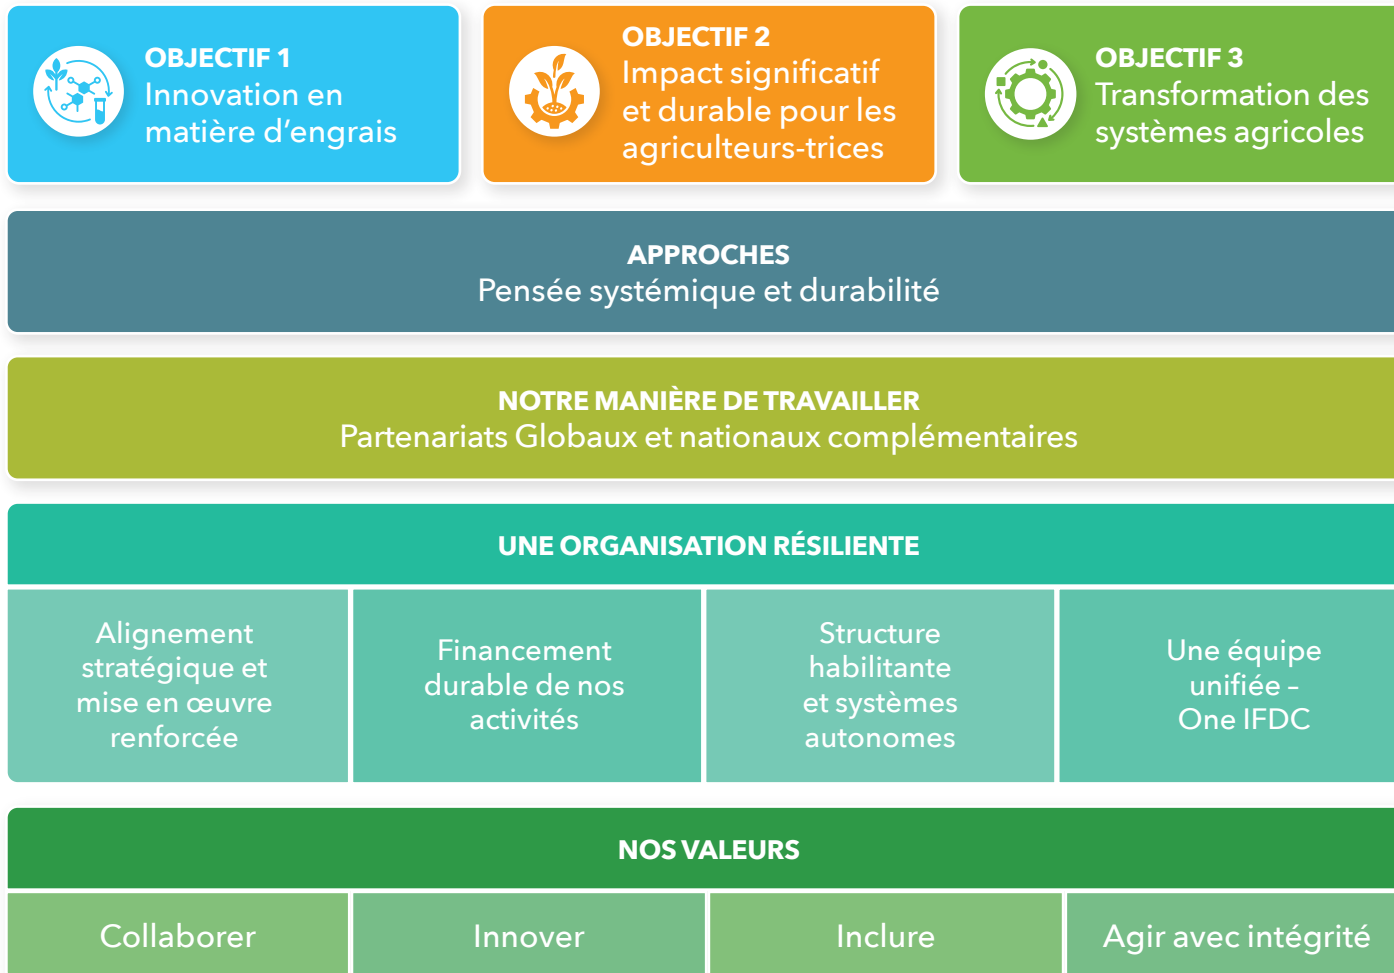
OBJECTIF 1
Innovation en matière d’engrais

OBJECTIF 2
Impact significatif et durable pour les agriculteurs-trices

OBJECTIF 3
Transformation des systèmes agricoles

APPROCHES
Pensée systémique et durabilité

NOTRE MANIÈRE DE TRAVAILLER
Partenariats Globaux et nationaux complémentaires

UNE ORGANISATION RÉSILIENTE

| Alignement stratégique et mise en œuvre renforcée | Financement durable de nos activités | Structure habilitante et systèmes autonomes | Une équipe unifiée – One IFDC |
|---|---|---|---|

NOS VALEURS

| Collaborer | Innover | Inclure | Agir avec intégrité |
|---|---|---|---|